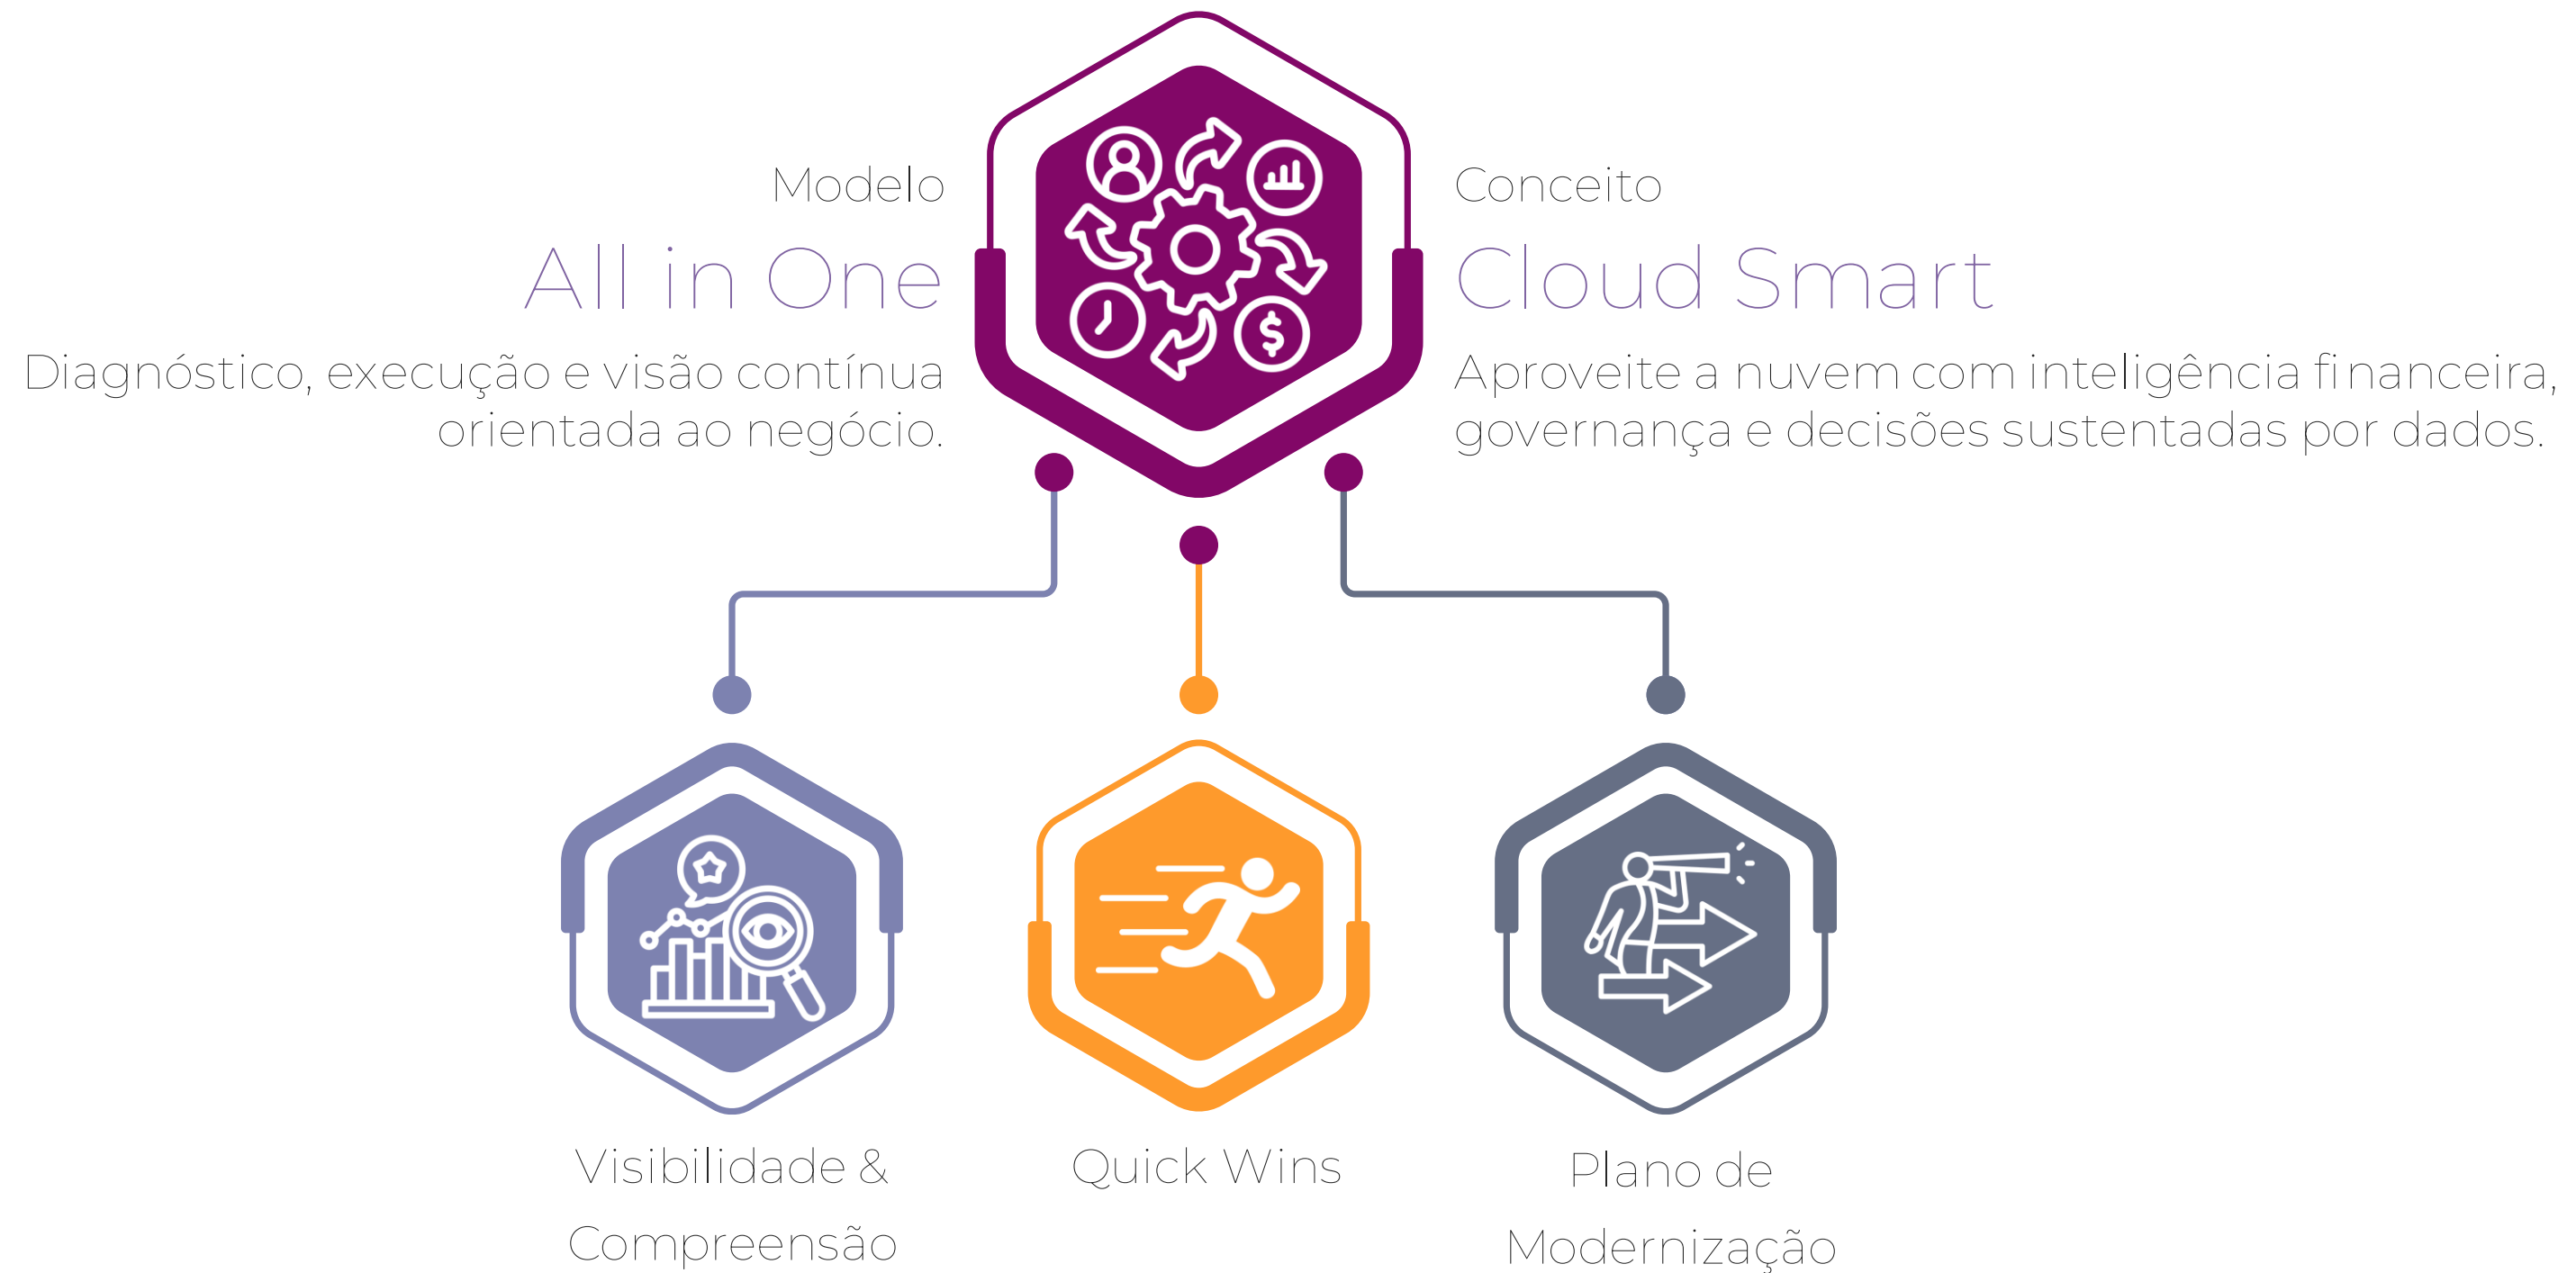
Modelo
All in One
Diagnóstico, execução e visão contínua orientada ao negócio.

Conceito
Cloud Smart
Aproveite a nuvem com inteligência financeira, governança e decisões sustentadas por dados.

Visibilidade & Compreensão

Quick Wins

Plano de Modernização